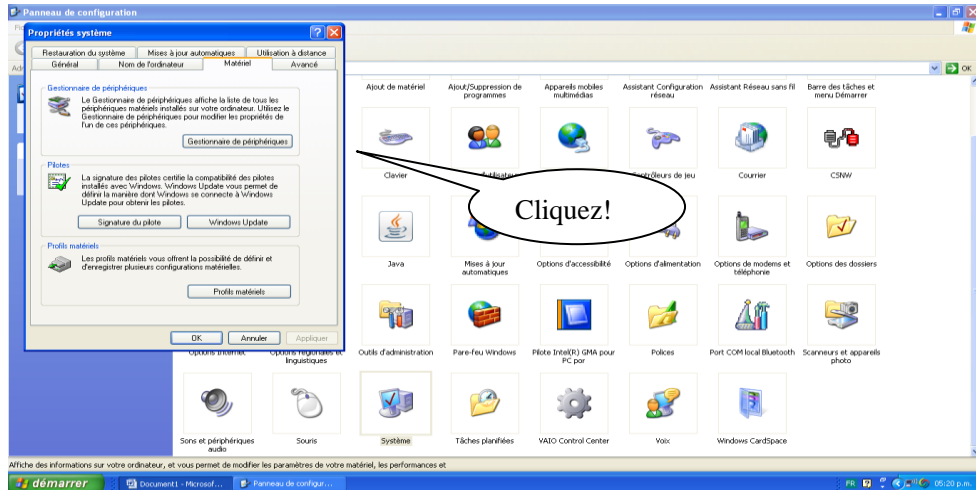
Panneau de configuration

Propriétés système

Restauration du système | Mises à jour automatiques | Utilisation à distance
Général | Nom de l'ordinateur | Matériel | Avancé

Gestionnaire de périphériques
Le Gestionnaire de périphériques affiche la liste de tous les périphériques matériels installés sur votre ordinateur. Utilisez le Gestionnaire de périphériques pour modifier les propriétés de l'un de ces périphériques.
Gestionnaire de périphériques

Pilotes
La signature des pilotes certifie la compatibilité des pilotes installés avec Windows. Windows Update vous permet de définir la manière dont Windows se connecte à Windows Update pour obtenir les pilotes.
Signature du pilote
Windows Update

Profils matériels
Les profils matériels vous offrent la possibilité de définir et d'enregistrer plusieurs configurations matérielles.
Profils matériels

OK
Annuler
Appliquer

OK

Ajout de matériel
Ajout/Suppression de programmes
Appareils mobiles multimédias
Assistant Configuration réseau
Assistant Réseau sans fil
Barre des tâches et menu Démarrer
Clavier
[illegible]
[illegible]ôleurs de jeu
Courrier
CSNW
Java
Mises à jour automatiques
Options d'accessibilité
Options d'alimentation
Options de modems et téléphonie
Options des dossiers
Options Internet
Options régionales et linguistiques
Outils d'administration
Pare-feu Windows
Pilote Intel(R) GMA pour PC por
Polices
Port COM local Bluetooth
Scanneurs et appareils photo
Sons et périphériques audio
Souris
Système
Tâches planifiées
VAIO Control Center
Voix
Windows CardSpace

Cliquez!

Affiche des informations sur votre ordinateur, et vous permet de modifier les paramètres de votre matériel, les performances et

démarrer
Document1 - Microsof...
Panneau de configur...
FR
05:20 p.m.